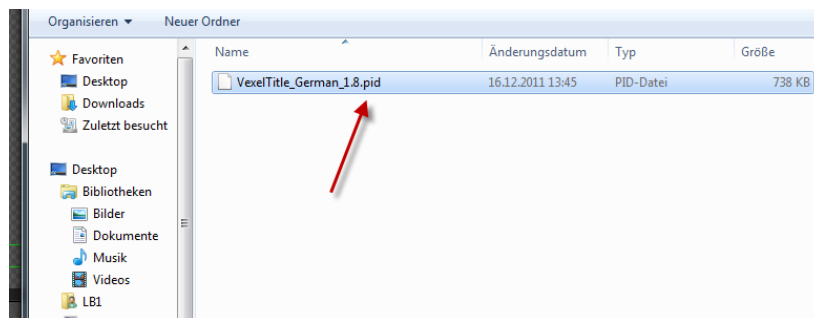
Organisieren ▾ Neuer Ordner

Favoriten
Desktop
Downloads
Zuletzt besucht

Desktop
Bibliotheken
Bilder
Dokumente
Musik
Videos
LB1

| Name | Änderungsdatum | Typ | Größe |
|---|---|---|---|
| VexelTitle_German_1.8.pid | 16.12.2011 13:45 | PID-Datei | 738 KB |